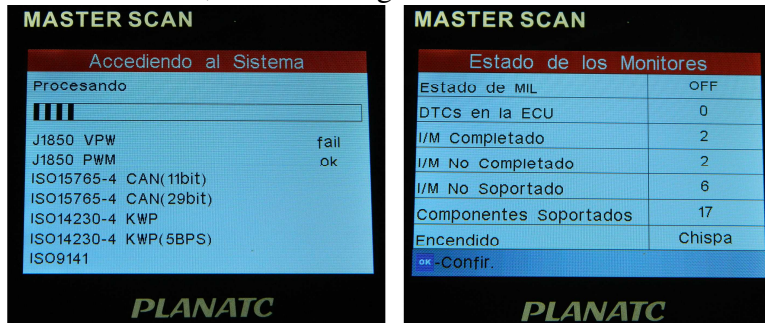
MASTER SCAN

Accediendo al Sistema

Procesando

J1850 VPW fail
J1850 PWM ok
ISO15765-4 CAN(11bit)
ISO15765-4 CAN(29bit)
ISO14230-4 KWP
ISO14230-4 KWP(5BPS)
ISO9141

PLANATC

MASTER SCAN

Estado de los Monitores

| Estado de MIL | OFF |
|---|---|
| DTCs en la ECU | 0 |
| I/M Completado | 2 |
| I/M No Completado | 2 |
| I/M No Soportado | 6 |
| Componentes Soportados | 17 |
| Encendido | Chispa |

OK -Confir.

PLANATC